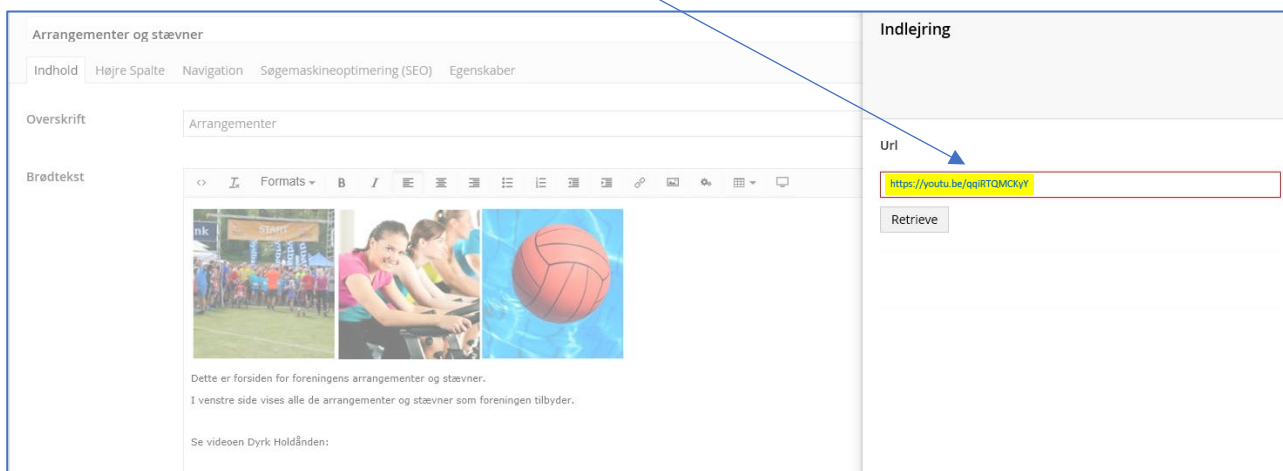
Arrangementer og stævner

Indhold Højre Spalte Navigation Søgemaskineoptimering (SEO) Egenskaber

Overskrift
Arrangementer

Brødtekst
Formats
START
Dette er forsiden for foreningens arrangementer og stævner.
I venstre side vises alle de arrangementer og stævner som foreningen tilbyder.

Se videoen Dyrk Holdånden:

Indlejring

Url
https://youtu.be/qqiRTQMCKyY

Retrieve